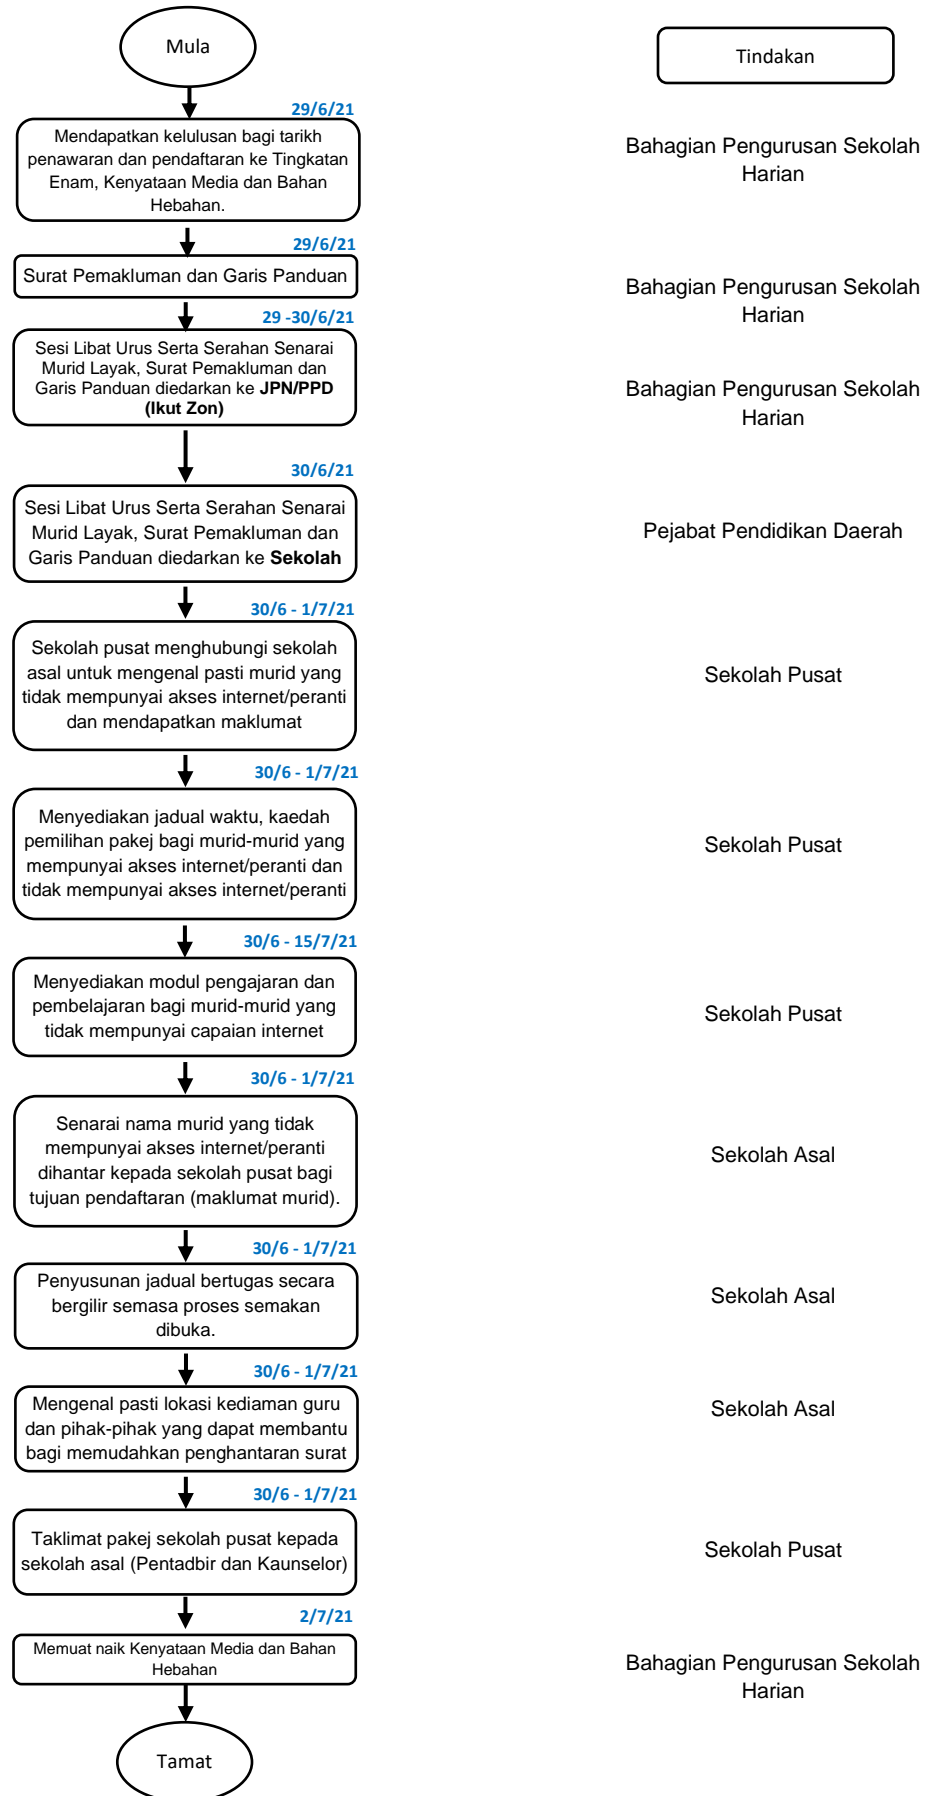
Mula

Tindakan

29/6/21

Mendapatkan kelulusan bagi tarikh penawaran dan pendaftaran ke Tingkatan Enam, Kenyataan Media dan Bahan Hebahan.

Bahagian Pengurusan Sekolah Harian

29/6/21

Surat Pemakluman dan Garis Panduan

Bahagian Pengurusan Sekolah Harian

29 -30/6/21

Sesi Libat Urus Serta Serahan Senarai Murid Layak, Surat Pemakluman dan Garis Panduan diedarkan ke **JPN/PPD (Ikut Zon)**

Bahagian Pengurusan Sekolah Harian

30/6/21

Sesi Libat Urus Serta Serahan Senarai Murid Layak, Surat Pemakluman dan Garis Panduan diedarkan ke **Sekolah**

Pejabat Pendidikan Daerah

30/6 - 1/7/21

Sekolah pusat menghubungi sekolah asal untuk mengenal pasti murid yang tidak mempunyai akses internet/peranti dan mendapatkan maklumat

Sekolah Pusat

30/6 - 1/7/21

Menyediakan jadual waktu, kaedah pemilihan pakej bagi murid-murid yang mempunyai akses internet/peranti dan tidak mempunyai akses internet/peranti

Sekolah Pusat

30/6 - 15/7/21

Menyediakan modul pengajaran dan pembelajaran bagi murid-murid yang tidak mempunyai capaian internet

Sekolah Pusat

30/6 - 1/7/21

Senarai nama murid yang tidak mempunyai akses internet/peranti dihantar kepada sekolah pusat bagi tujuan pendaftaran (maklumat murid).

Sekolah Asal

30/6 - 1/7/21

Penyusunan jadual bertugas secara bergilir semasa proses semakan dibuka.

Sekolah Asal

30/6 - 1/7/21

Mengenal pasti lokasi kediaman guru dan pihak-pihak yang dapat membantu bagi memudahkan penghantaran surat

Sekolah Asal

30/6 - 1/7/21

Taklimat pakej sekolah pusat kepada sekolah asal (Pentadbir dan Kaunselor)

Sekolah Pusat

2/7/21

Memuat naik Kenyataan Media dan Bahan Hebahan

Bahagian Pengurusan Sekolah Harian

Tamat